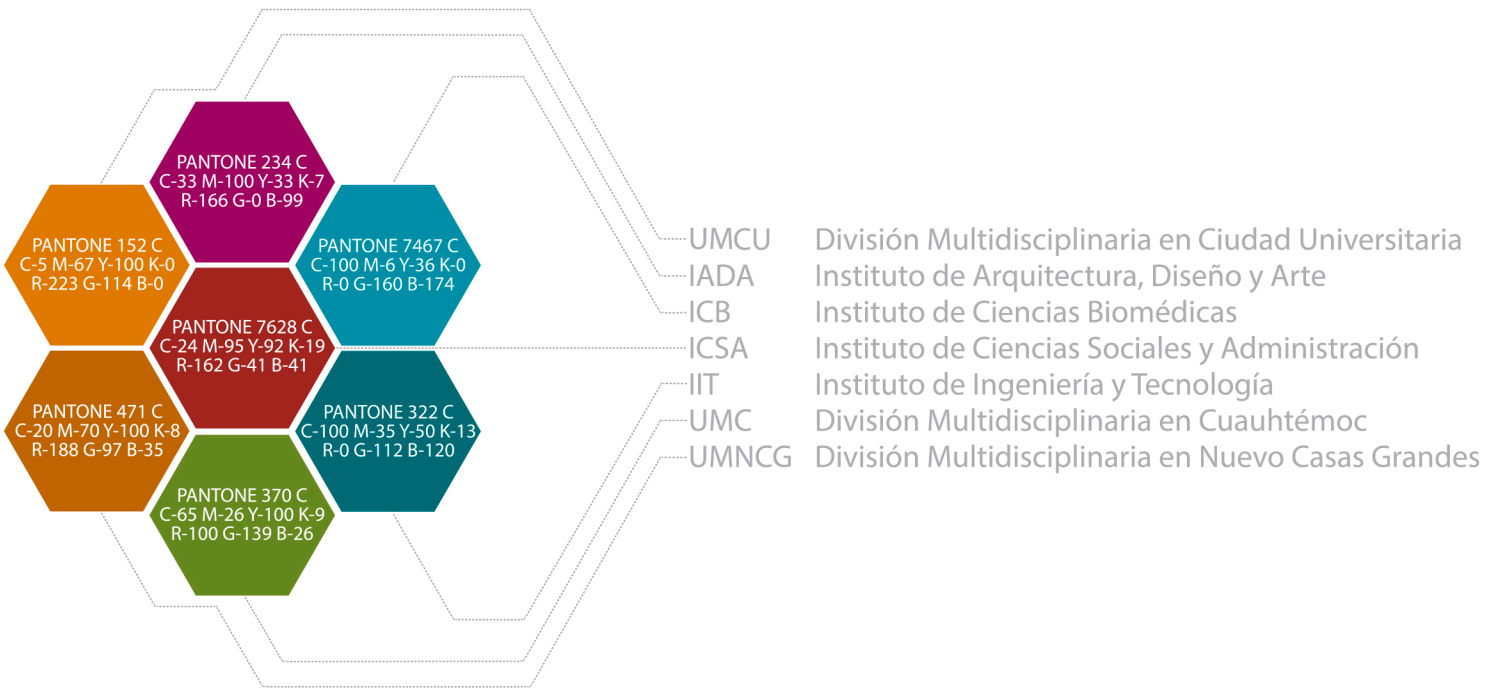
PANTONE 234 C
C-33 M-100 Y-33 K-7
R-166 G-0 B-99

PANTONE 152 C
C-5 M-67 Y-100 K-0
R-223 G-114 B-0

PANTONE 7467 C
C-100 M-6 Y-36 K-0
R-0 G-160 B-174

PANTONE 7628 C
C-24 M-95 Y-92 K-19
R-162 G-41 B-41

PANTONE 471 C
C-20 M-70 Y-100 K-8
R-188 G-97 B-35

PANTONE 322 C
C-100 M-35 Y-50 K-13
R-0 G-112 B-120

PANTONE 370 C
C-65 M-26 Y-100 K-9
R-100 G-139 B-26

UMCU División Multidisciplinaria en Ciudad Universitaria
IADA Instituto de Arquitectura, Diseño y Arte
ICB Instituto de Ciencias Biomédicas
ICSA Instituto de Ciencias Sociales y Administración
IIT Instituto de Ingeniería y Tecnología
UMC División Multidisciplinaria en Cuauhtémoc
UMNCG División Multidisciplinaria en Nuevo Casas Grandes